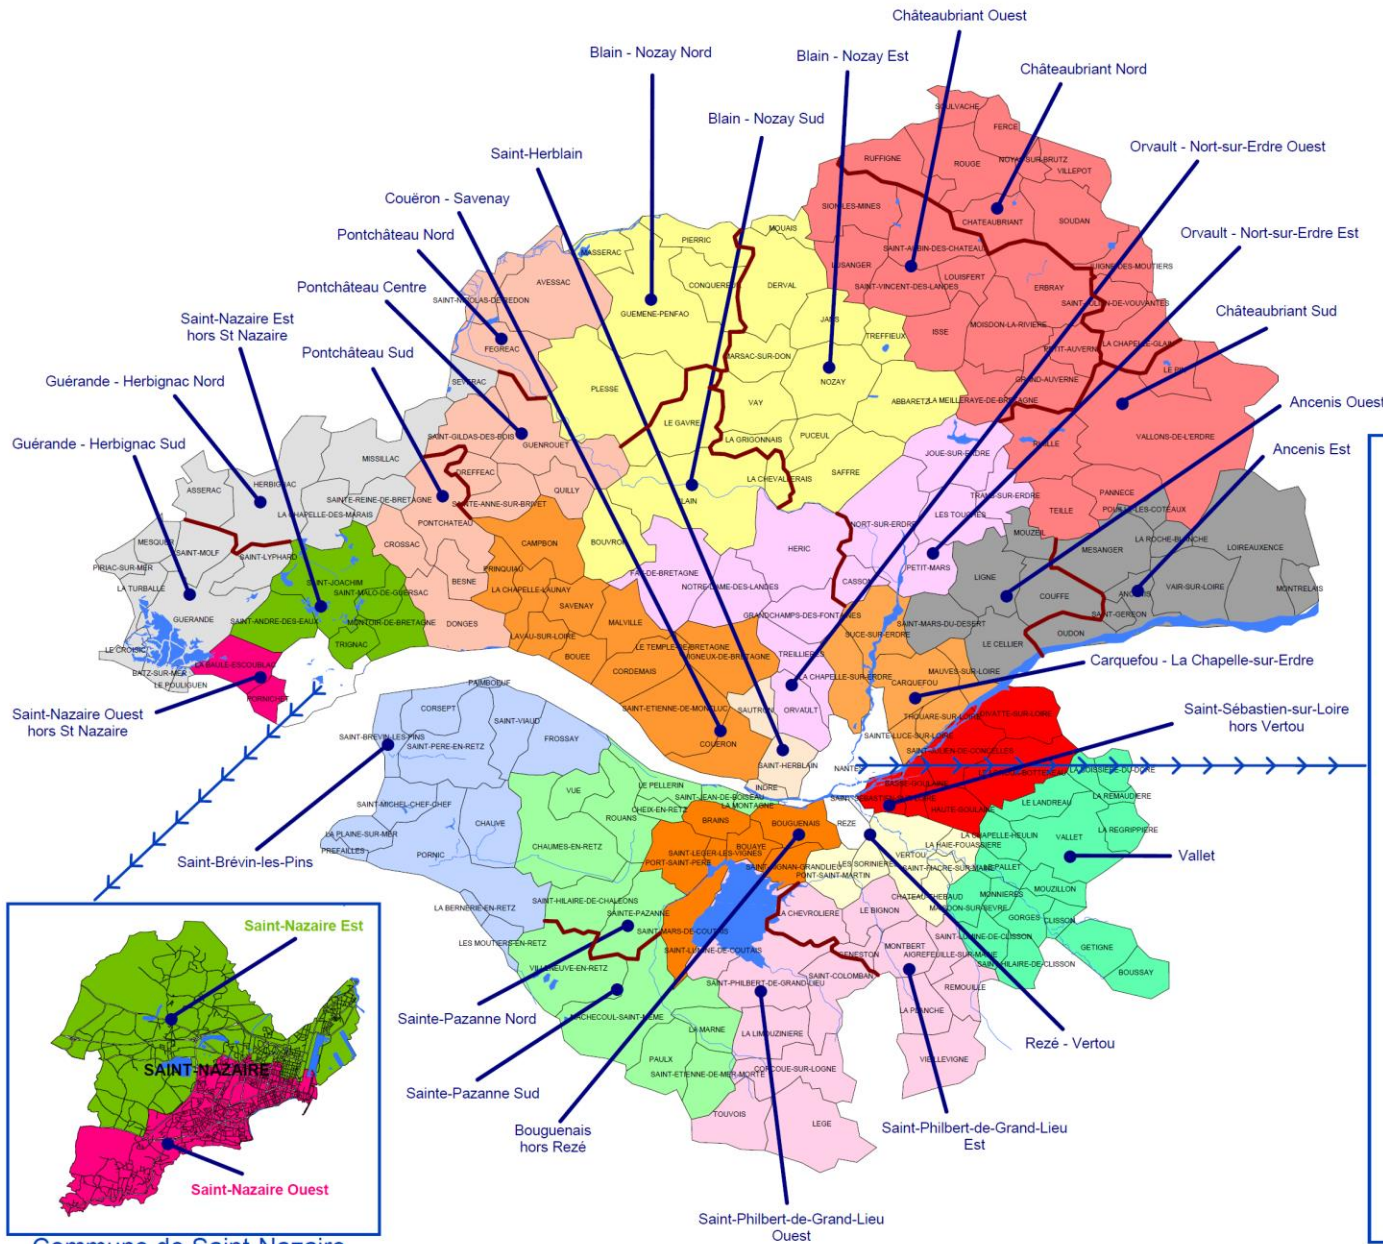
Châteaubriant Ouest

Châteaubriant Nord

Blain - Nozay Nord

Blain - Nozay Est

Blain - Nozay Sud

Orvault - Nort-sur-Erdre Ouest

Saint-Herblain

Couëron - Savenay

Orvault - Nort-sur-Erdre Est

Pontchâteau Nord

Pontchâteau Centre

Châteaubriant Sud

Saint-Nazaire Est hors St Nazaire

Pontchâteau Sud

Guérande - Herbignac Nord

Ancenis Ouest

Guérande - Herbignac Sud

Ancenis Est

Carquefou - La Chapelle-sur-Erdre

Saint-Nazaire Ouest hors St Nazaire

Saint-Sébastien-sur-Loire hors Vertou

Vallet

Saint-Brévin-les-Pins

Saint-Nazaire Est

SAINT-NAZAIRE

Saint-Nazaire Ouest

Sainte-Pazanne Nord

Rezé - Vertou

Sainte-Pazanne Sud

Bouguenais hors Rezé

Saint-Philbert-de-Grand-Lieu Est

Saint-Philbert-de-Grand-Lieu Ouest

SOULVACHE, FERCE, RUFFIGNE, ROUGE, NOYAL-SUR-BRUTZ, VILLEPOT, SION-LES-MINES, CHATEAUBRIANT, SOUDAN, MOUAIS, PIERRIC, SAINT-AUBIN-DES-CHATEAUX, MASSERAC, LUSANGER, LOUISFERT, JUIGNE-DES-MOUTIERS, CONQUEREUIL, DERVAL, SAINT-VINCENT-DES-LANDES, ERBRAY, AVESSAC, SAINT-NICOLAS-DE-REDON, GUEMENE-PENFAO, JANS, SAINT-JULIEN-DE-VOUVANTES, TREFFIEUX, ISSE, MOISDON-LA-RIVIERE, FEGREAC, MARSAC-SUR-DON, PETIT-AUVERNE, LA CHAPELLE-GLAIN, NOZAY, GRAND-AUVERNE, SEVERAC, PLESSE, VAY, ABBARETZ, LA MEILLERAYE-DE-BRETAGNE, LE GAVRE, SAINT-GILDAS-DES-BOIS, GUENROUET, LA GRIGONNAIS, PUCEUL, VALLONS-DE-L'ERDRE, MISSILLAC, DREFFEAC, SAFFRE, JOUE-SUR-ERDRE, HERBIGNAC, QUILLY, LA CHEVALLERAIS, ASSERAC, SAINTE-REINE-DE-BRETAGNE, SAINTE-ANNE-SUR-BRIVET, BLAIN, TRANS-SUR-ERDRE, PANNECE, LA CHAPELLE-DES-MARAIS, PONTCHATEAU, POUILLE-LES-COTEAUX, TEILLE, LES TOUCHES, NORT-SUR-ERDRE, CAMPBON, MOUZEIL, LA ROCHE-BLANCHE, MESQUER, SAINT-MOLF, CROSSAC, BOUVRON, HERIC, LOIREAUXENCE, SAINT-LYPHARD, MESANGER, PIRIAC-SUR-MER, PRINQUIAU, FAY-DE-BRETAGNE, PETIT-MARS, LIGNE, SAINT-JOACHIM, CASSON, BESNE, NOTRE-DAME-DES-LANDES, LA TURBALLE, SAINT-MALO-DE-GUERSAC, LA CHAPELLE-LAUNAY, COUFFE, ANCENIS, VAIR-SUR-LOIRE, MONTRELAIS, GUERANDE, SAINT-ANDRE-DES-EAUX, MONTOIR-DE-BRETAGNE, SAVENAY, MALVILLE, GRANDCHAMPS-DES-FONTAINES, SAINT-MARS-DU-DESERT, SAINT-GEREON, DONGES, LAVAU-SUR-LOIRE, SUCE-SUR-ERDRE, OUDON, LE CROISIC, TRIGNAC, LE CELLIER, BOUEE, LE TEMPLE-DE-BRETAGNE, VIGNEUX-DE-BRETAGNE, TREILLIERES, BATZ-SUR-MER, LA BAULE-ESCOUBLAC, CORDEMAIS, MAUVES-SUR-LOIRE, LE POULIGUEN, LA CHAPELLE-SUR-ERDRE, CARQUEFOU, PORNICHET, PAIMBOEUF, SAINT-ETIENNE-DE-MONTLUC, SAUTRON, ORVAULT, CORSEPT, THOUARE-SUR-LOIRE, DIVATTE-SUR-LOIRE, SAINT-VIAUD, COUERON, SAINTE-LUCE-SUR-LOIRE, SAINT-BREVIN-LES-PINS, SAINT-JULIEN-DE-CONCELLES, SAINT-PERE-EN-RETZ, FROSSAY, SAINT-HERBLAIN, NANTES, LA BOISSIERE-DU-DORE, BASSE-GOULAINE, LE LOROUX-BOTTEREAU, INDRE, LE PELLERIN, SAINT-SEBASTIEN-SUR-LOIRE, LA REMAUDIERE, VUE, SAINT-JEAN-DE-BOISEAU, LA MONTAGNE, HAUTE-GOULAINE, LE LANDREAU, SAINT-MICHEL-CHEF-CHEF, CHEIX-EN-RETZ, ROUANS, BRAINS, REZE, LA REGRIPPIERE, LA CHAPELLE-HEULIN, VALLET, LA PLAINE-SUR-MER, BOUGUENAIS, CHAUVE, LA HAIE-FOUASSIERE, PREFAILLES, CHAUMES-EN-RETZ, BOUAYE, SAINT-LEGER-LES-VIGNES, VERTOU, PORNIC, PORT-SAINT-PERE, SAINT-AIGNAN-GRANDLIEU, LES SORINIERES, SAINT-FIACRE-SUR-MAINE, LE PALLET, PONT-SAINT-MARTIN, MONNIERES, MOUZILLON, CHATEAU-THEBAUD, LA BERNERIE-EN-RETZ, SAINT-HILAIRE-DE-CHALEONS, MAISDON-SUR-SEVRE, LA CHEVROLIERE, LE BIGNON, SAINTE-PAZANNE, GORGES, CLISSON, SAINT-LUMINE-DE-CLISSON, LES MOUTIERS-EN-RETZ, SAINT-MARS-DE-COUTAIS, MONTBERT, GETIGNE, SAINT-LUMINE-DE-COUTAIS, GENESTON, AIGREFEUILLE-SUR-MAINE, SAINT-HILAIRE-DE-CLISSON, BOUSSAY, VILLENEUVE-EN-RETZ, SAINT-COLOMBAN, SAINT-PHILBERT-DE-GRAND-LIEU, REMOUILLE, MACHECOUL-SAINT-MEME, LA MARNE, LA PLANCHE, LA LIMOUZINIERE, VIEILLEVIGNE, PAULX, SAINT-ETIENNE-DE-MER-MORTE, CORCOUE-SUR-LOGNE, TOUVOIS, LEGE

Commune de Saint-Nazaire